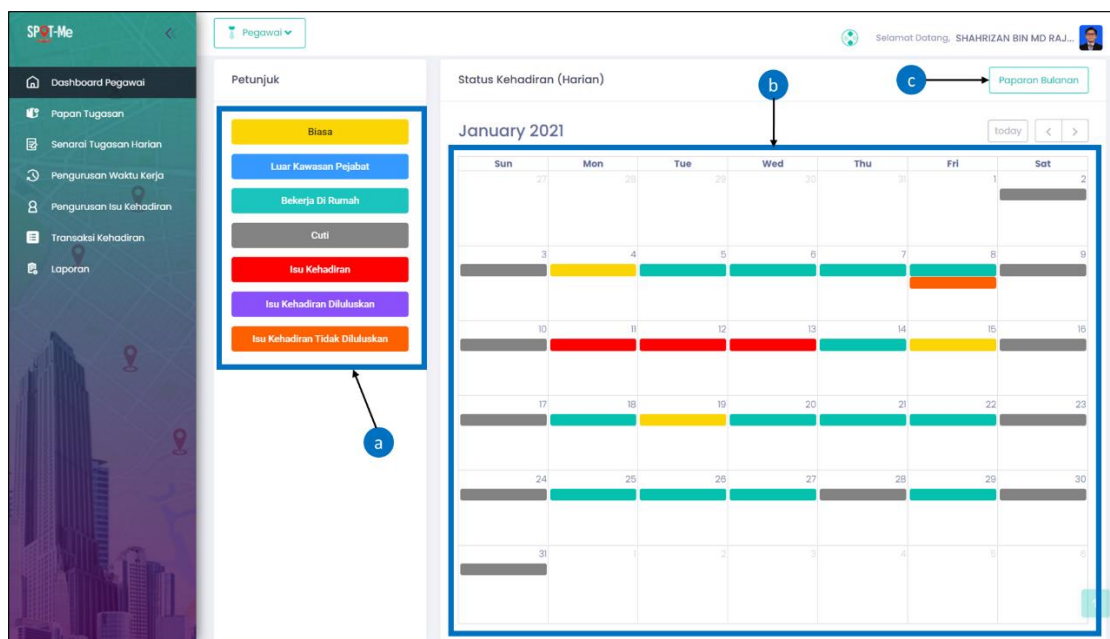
SPOT-Me

Dashboard Pegawai
Papan Tugasan
Senarai Tugasan Harian
Pengurusan Waktu Kerja
Pengurusan Isu Kehadiran
Transaksi Kehadiran
Laporan

Pegawai

Selamat Datang, SHAHRIZAN BIN MD RAJ...

Petunjuk

Biasa
Luar Kawasan Pejabat
Bekerja Di Rumah
Cuti
Isu Kehadiran
Isu Kehadiran Diluluskan
Isu Kehadiran Tidak Diluluskan

a

Status Kehadiran (Harian)

b

c

Paparan Bulanan

January 2021

today

| Sun | Mon | Tue | Wed | Thu | Fri | Sat |
|---|---|---|---|---|---|---|
| 27 | 28 | 29 | 30 | 31 | 1 | 2 |
| 3 | 4 | 5 | 6 | 7 | 8 | 9 |
| 10 | 11 | 12 | 13 | 14 | 15 | 16 |
| 17 | 18 | 19 | 20 | 21 | 22 | 23 |
| 24 | 25 | 26 | 27 | 28 | 29 | 30 |
| 31 | 1 | 2 | 3 | 4 | 5 | 6 |